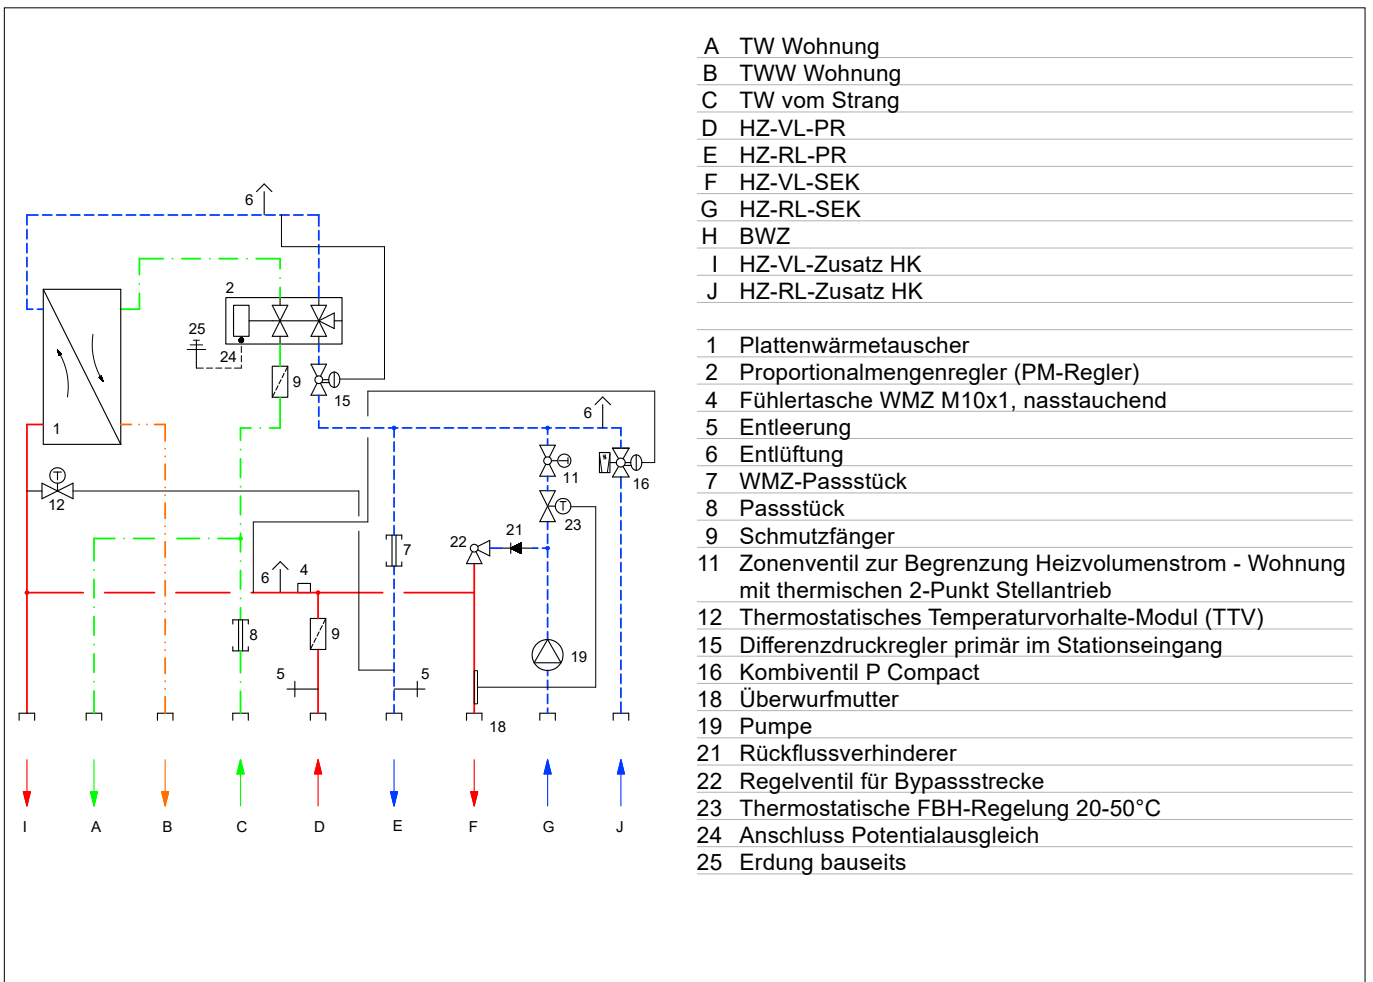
6
2
25
24
9
15
1
6
16
11
12
23
21
22
7
6
4
8
9
19
5
5
18

I A B C D E F G J

A TW Wohnung
B TWW Wohnung
C TW vom Strang
D HZ-VL-PR
E HZ-RL-PR
F HZ-VL-SEK
G HZ-RL-SEK
H BWZ
I HZ-VL-Zusatz HK
J HZ-RL-Zusatz HK

1 Plattenwärmetauscher
2 Proportionalmengenregler (PM-Regler)
4 Fühlertasche WMZ M10x1, nasstauchend
5 Entleerung
6 Entlüftung
7 WMZ-Passstück
8 Passstück
9 Schmutzfänger
11 Zonenventil zur Begrenzung Heizvolumenstrom - Wohnung mit thermischen 2-Punkt Stellantrieb
12 Thermostatisches Temperaturvorhalte-Modul (TTV)
15 Differenzdruckregler primär im Stationseingang
16 Kombiventil P Compact
18 Überwurfmutter
19 Pumpe
21 Rückflussverhinderer
22 Regelventil für Bypassstrecke
23 Thermostatische FBH-Regelung 20-50°C
24 Anschluss Potentialausgleich
25 Erdung bauseits